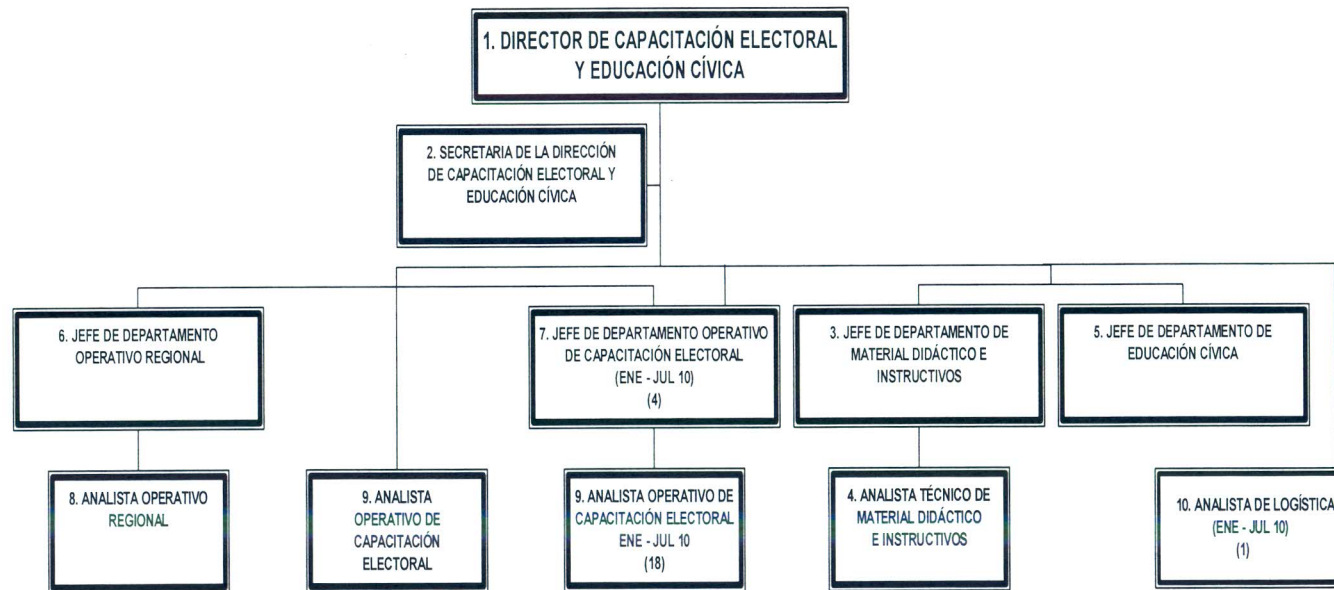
1. DIRECTOR DE CAPACITACIÓN ELECTORAL Y EDUCACIÓN CÍVICA

2. SECRETARIA DE LA DIRECCIÓN DE CAPACITACIÓN ELECTORAL Y EDUCACIÓN CÍVICA

6. JEFE DE DEPARTAMENTO OPERATIVO REGIONAL

7. JEFE DE DEPARTAMENTO OPERATIVO DE CAPACITACIÓN ELECTORAL (ENE - JUL 10) (4)

3. JEFE DE DEPARTAMENTO DE MATERIAL DIDÁCTICO E INSTRUCTIVOS

5. JEFE DE DEPARTAMENTO DE EDUCACIÓN CÍVICA

8. ANALISTA OPERATIVO REGIONAL

9. ANALISTA OPERATIVO DE CAPACITACIÓN ELECTORAL

9. ANALISTA OPERATIVO DE CAPACITACIÓN ELECTORAL ENE - JUL 10 (18)

4. ANALISTA TÉCNICO DE MATERIAL DIDÁCTICO E INSTRUCTIVOS

10. ANALISTA DE LOGÍSTICA (ENE - JUL 10) (1)